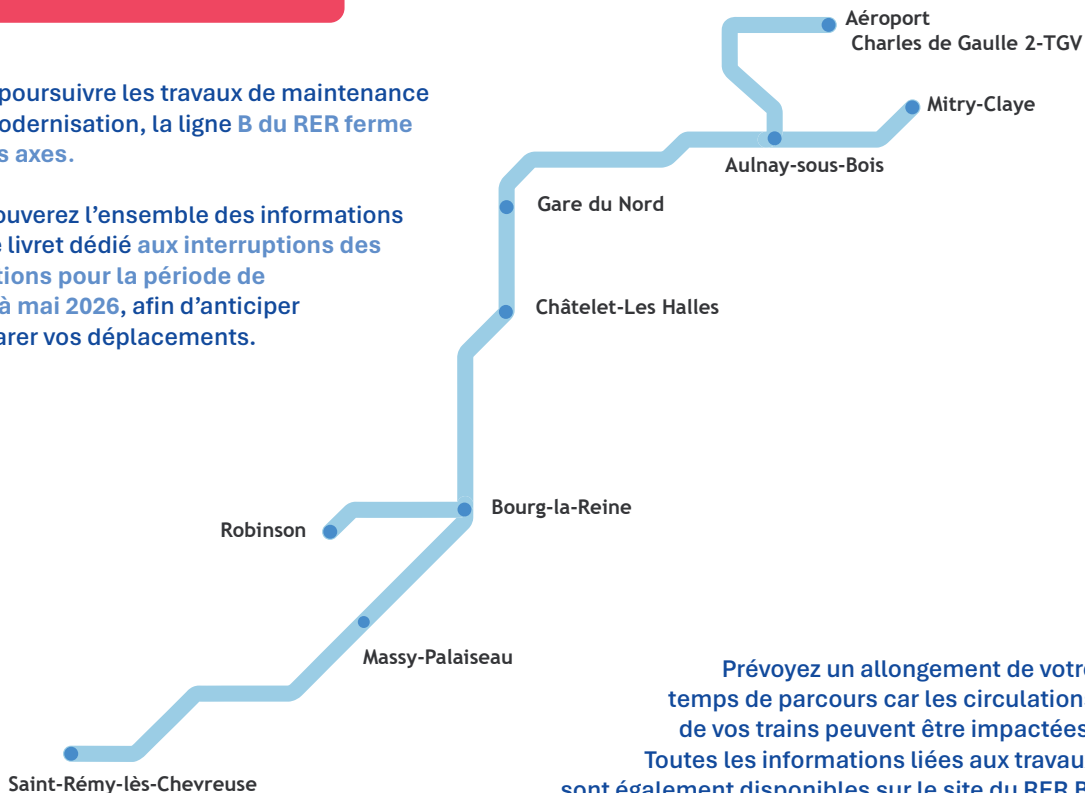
poursuivre les travaux de maintenance odernisation, la ligne B du RER ferme s axes.

ouverez l'ensemble des informations e livret dédié aux interruptions des tions pour la période de à mai 2026, afin d'anticiper arer vos déplacements.

Aéroport
Charles de Gaulle 2-TGV

Mitry-Claye

Aulnay-sous-Bois

Gare du Nord

Châtelet-Les Halles

Bourg-la-Reine

Robinson

Massy-Palaiseau

Saint-Rémy-lès-Chevreuse

Prévoyez un allongement de votre temps de parcours car les circulation de vos trains peuvent être impactées Toutes les informations liées aux travau sont également disponibles sur le site du RER B